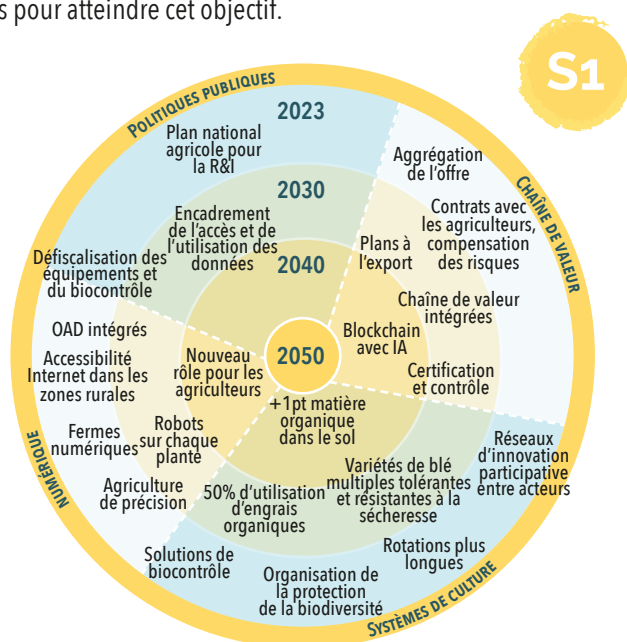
s pour atteindre cet objectif.

S1

POLITIQUES PUBLIQUES

CHAÎNE DE VALEUR

NUMÉRIQUE

SYSTÈMES DE CULTURE

2023

2030

2040

2050

Plan national agricole pour la R&I

Encadrement de l'accès et de l'utilisation des données

Défiscalisation des équipements et du biocontrôle

Agrégation de l'offre

Contrats avec les agriculteurs, compensation des risques

Plans à l'export

Chaîne de valeur intégrées

Blockchain avec IA

Certification et contrôle

OAD intégrés

Accessibilité Internet dans les zones rurales

Nouveau rôle pour les agriculteurs

Fermes numériques

Robots sur chaque plante

Agriculture de précision

+1pt matière organique dans le sol

Réseaux d'innovation participative entre acteurs

Variétés de blé multiples tolérantes et résistantes à la sécheresse

50% d'utilisation d'engrais organiques

Rotations plus longues

Solutions de biocontrôle

Organisation de la protection de la biodiversité